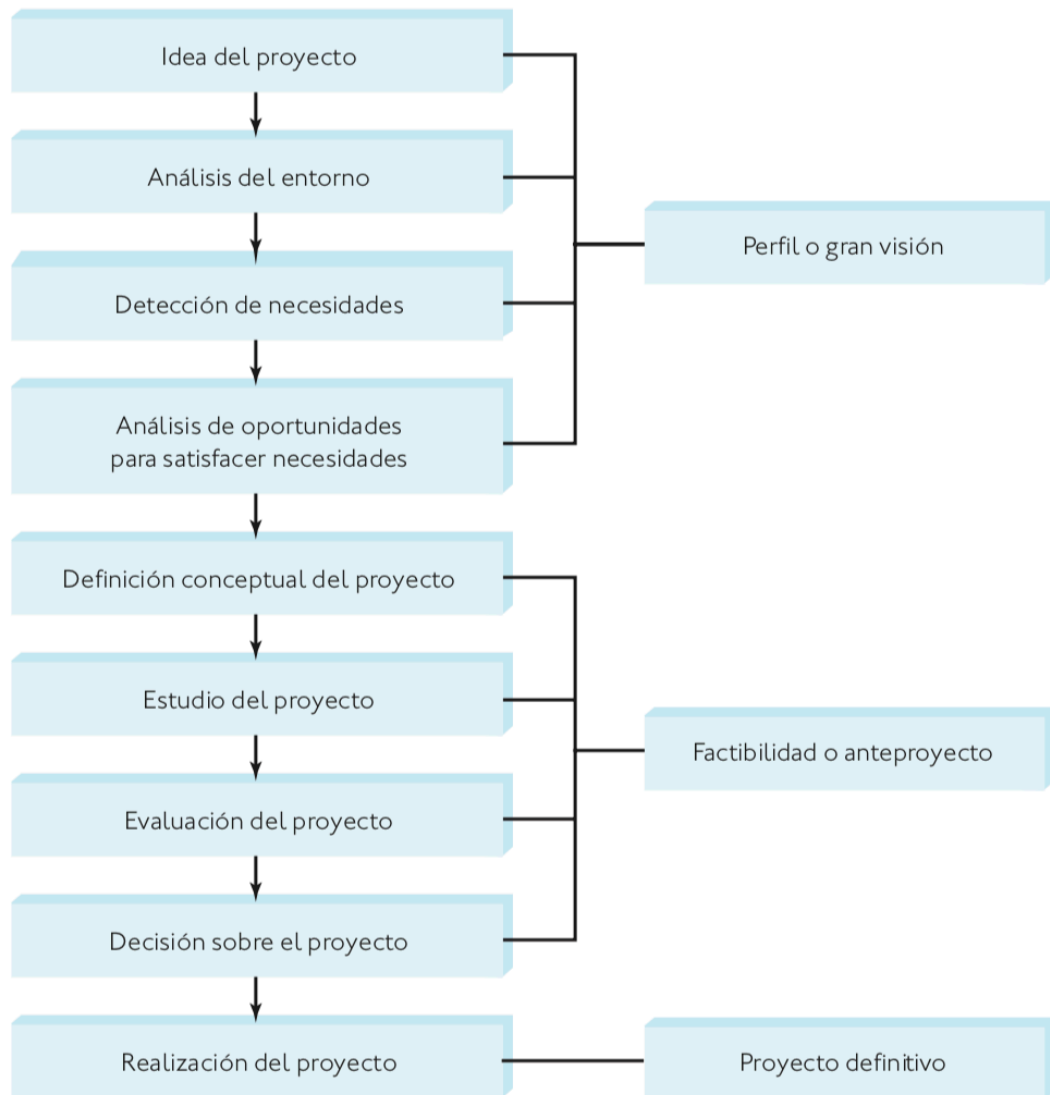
Idea del proyecto

Análisis del entorno

Detección de necesidades

Análisis de oportunidades para satisfacer necesidades

Perfil o gran visión

Definición conceptual del proyecto

Estudio del proyecto

Evaluación del proyecto

Decisión sobre el proyecto

Factibilidad o anteproyecto

Realización del proyecto

Proyecto definitivo